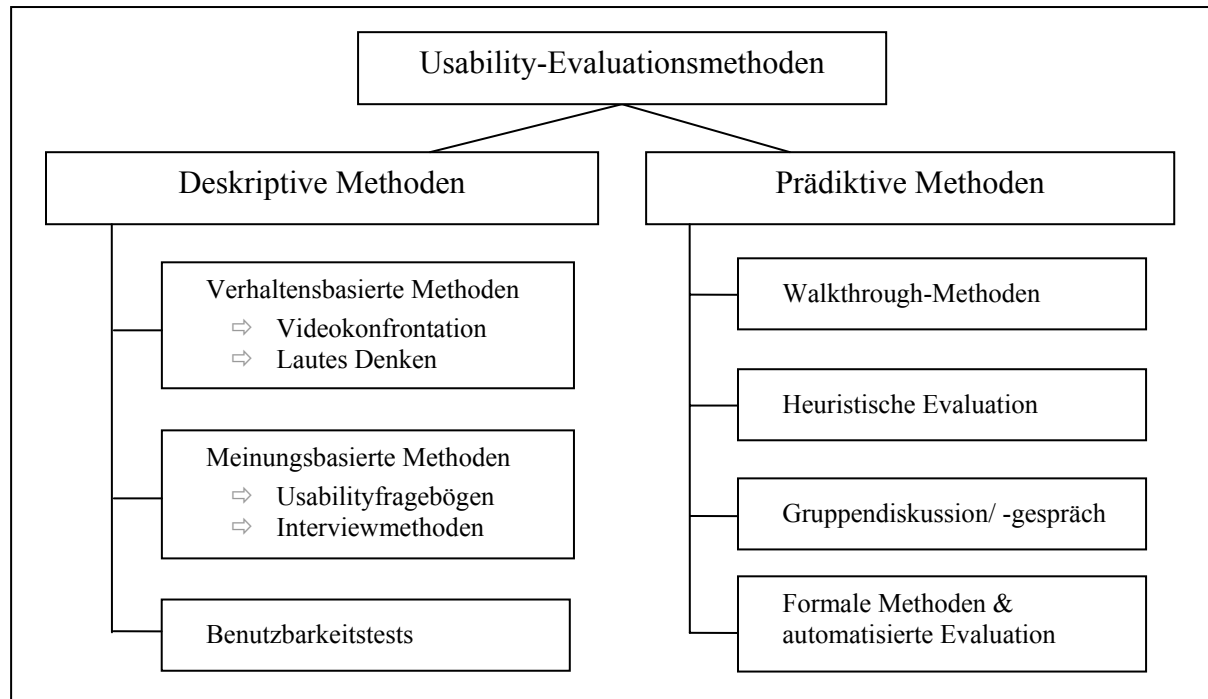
Usability-Evaluationsmethoden

Deskriptive Methoden

Verhaltensbasierte Methoden
⇨ Videokonfrontation
⇨ Lautes Denken

Meinungsbasierte Methoden
⇨ Usabilityfragebögen
⇨ Interviewmethoden

Benutzbarkeitstests

Prädiktive Methoden

Walkthrough-Methoden

Heuristische Evaluation

Gruppendiskussion/ -gespräch

Formale Methoden & automatisierte Evaluation